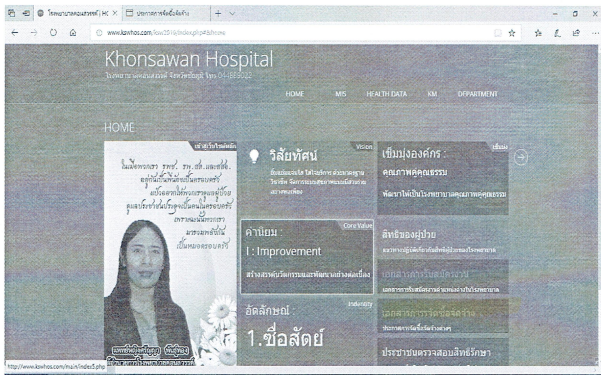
โรงพยาบาลคอนสวรรค์ | หน้า × ประกาศการจัดซื้อจัดจ้าง × + ∨

www.kswhos.com/ksw2516/index.php#home

Khonsawan Hospital
โรงพยาบาลคอนสวรรค์ จังหวัดชัยภูมิ โทร 044-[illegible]

HOME MIS HEALTH DATA KM DEPARTMENT

HOME

เจ้าหน้าที่ใหม่ต้อนรับ

วิสัยทัศน์
Vision
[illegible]

เข็มมุ่งองค์กร :
คุณภาพคู่คุณธรรม
พัฒนาให้เป็นโรงพยาบาลคุณภาพคู่คุณธรรม

ค่านิยม :
Core Value
I : Improvement
สร้างสรรค์นวัตกรรมและพัฒนาอย่างต่อเนื่อง

สิทธิของผู้ป่วย
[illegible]

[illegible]

อัตลักษณ์ :
Indentity
1.ซื่อสัตย์

ประชาชนตรวจสอบสิทธิรักษา

http://www.kswhos.com/main/index5.php